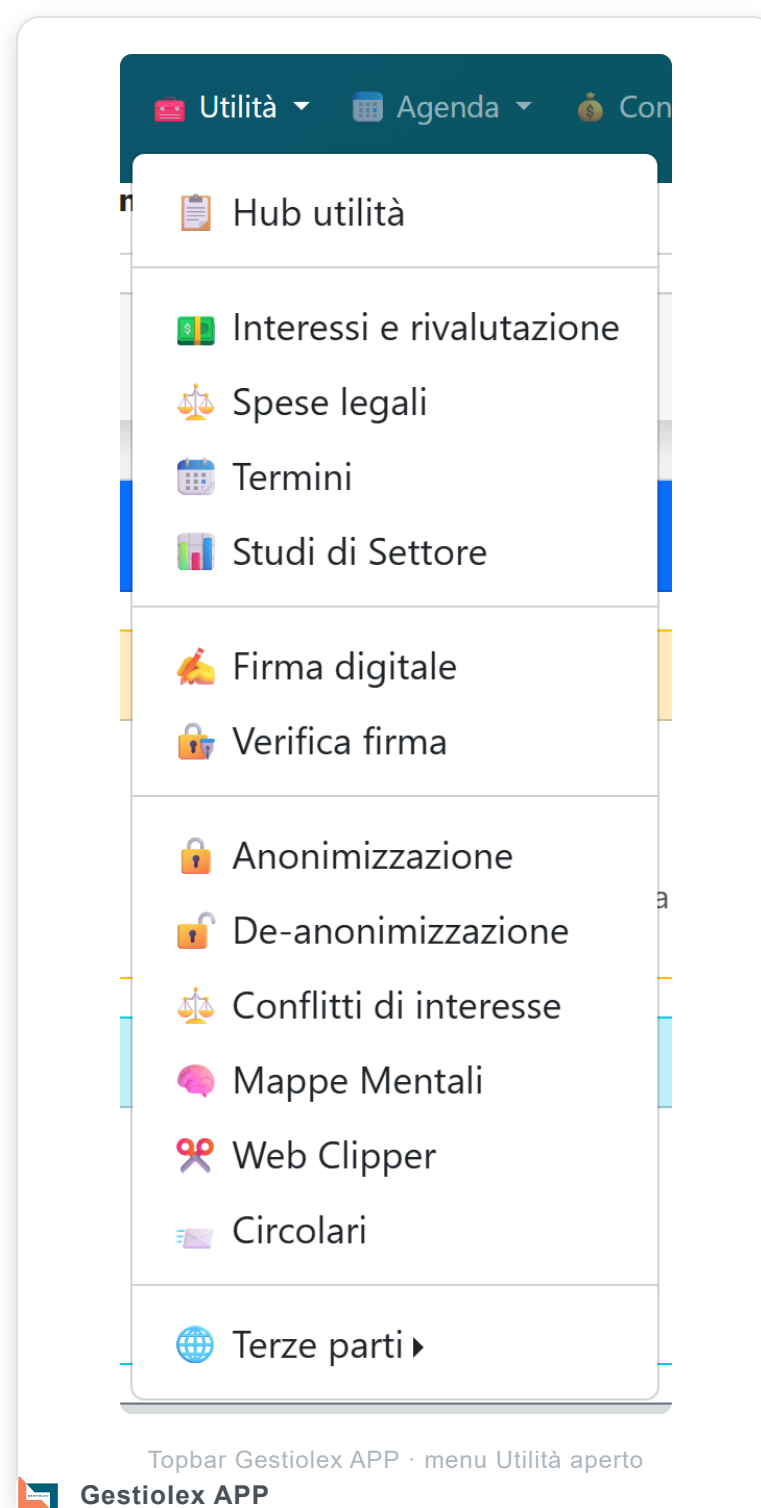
Utilità ▾ Agenda ▾ Con

Hub utilità

Interessi e rivalutazione
Spese legali
Termini
Studi di Settore

Firma digitale
Verifica firma

Anonimizzazione
De-anonimizzazione
Conflitti di interesse
Mappe Mentali
Web Clipper
Circolari

Terze parti ▸

Topbar Gestiolex APP · menu Utilità aperto

Gestiolex APP